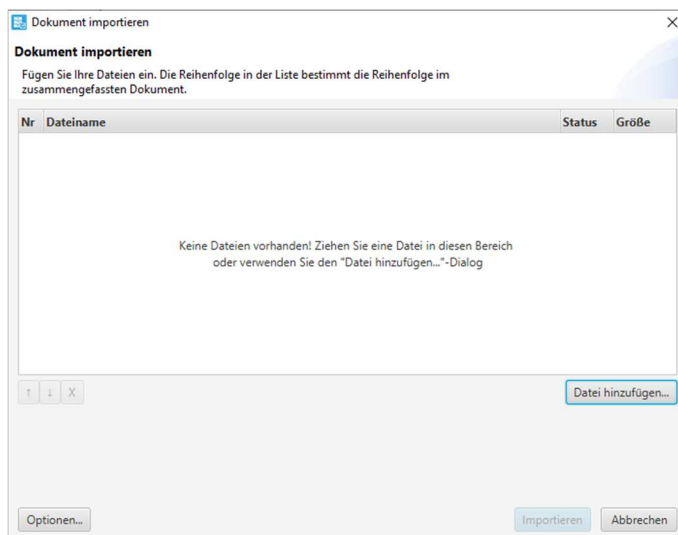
Dokument importieren

Dokument importieren

Fügen Sie Ihre Dateien ein. Die Reihenfolge in der Liste bestimmt die Reihenfolge im zusammengefassten Dokument.

| Nr | Dateiname | Status | Größe |
|---|---|---|---|

Keine Dateien vorhanden! Ziehen Sie eine Datei in diesen Bereich oder verwenden Sie den "Datei hinzufügen..."-Dialog

↑ ↓ X

Datei hinzufügen...

Optionen...

Importieren

Abbrechen